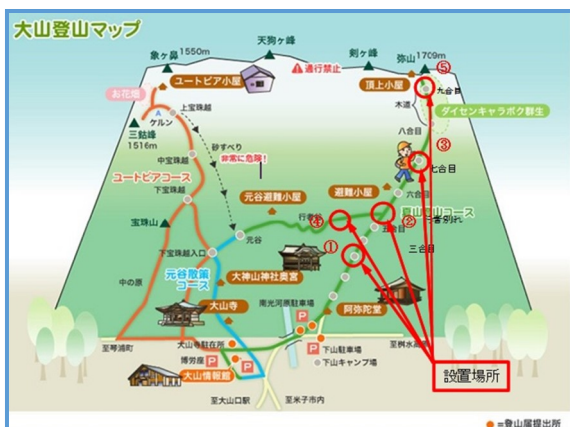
大山登山マップ

象ヶ鼻 1550m
天狗ヶ峰
剣ヶ峰
弥山 1709m
通行禁止
ユートピア小屋
頂上小屋
九合目
木道
ダイセンキャラボク群生
お花畑
ケルン
上宝珠越
三鈷峰 1516m
砂すべり
非常に危険!
中宝珠越
八合目
七合目
ユートピアコース
下宝珠越
元谷避難小屋
避難小屋
六合目
行者谷
夏山登山コース
五合目
宝珠山
下宝珠越入口
元谷
四合目
三合目
元谷散策コース
大神山神社奥宮
中の原
大山寺
南光河原駐車場
阿弥陀堂
大山駐在所
下山駐車場
至桝水高原
至琴浦町
博労座
下山キャンプ場
大山情報館
至大山口駅
至米子市内
設置場所
①
②
③
④
⑤
P
P
P
●=登山届提出所